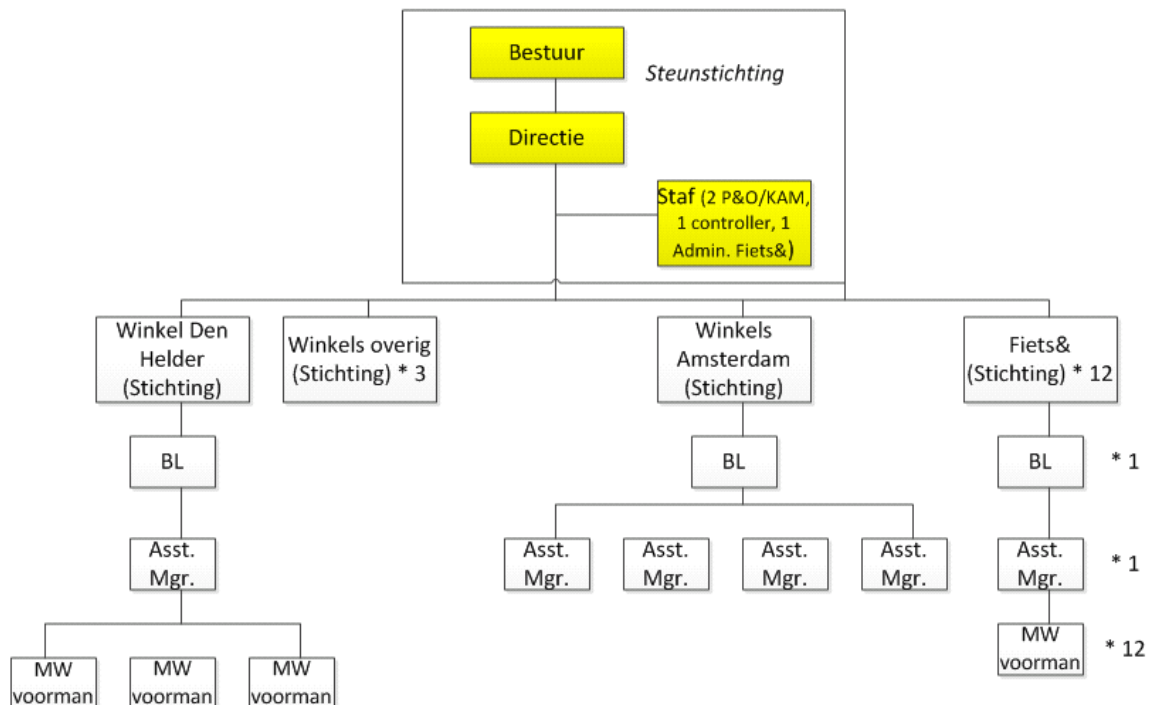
Bestuur

Steunstichting

Directie

Staf (2 P&O/KAM, 1 controller, 1 Admin. Fiets&)

Winkel Den Helder (Stichting)

Winkels overig (Stichting) * 3

Winkels Amsterdam (Stichting)

Fiets& (Stichting) * 12

BL

BL

BL

* 1

Asst. Mgr.

Asst. Mgr.

Asst. Mgr.

Asst. Mgr.

Asst. Mgr.

Asst. Mgr.

* 1

MW voorman

MW voorman

MW voorman

MW voorman

* 12